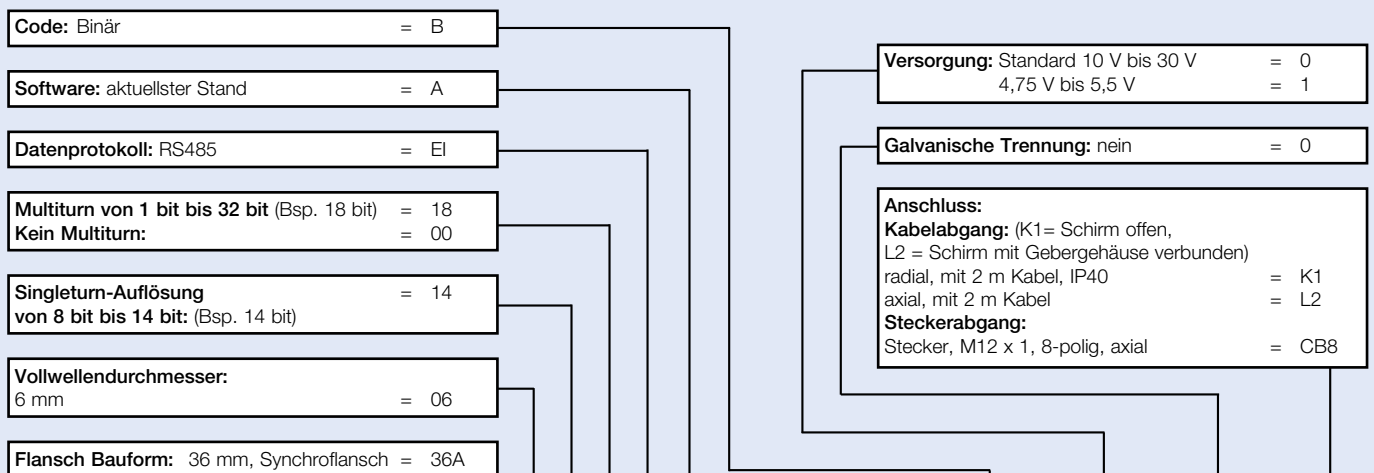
Code: Binär = B

Software: aktuellster Stand = A

Datenprotokoll: RS485 = EI

Multiturn von 1 bit bis 32 bit (Bsp. 18 bit) = 18
Kein Multiturn: = 00

Singleturn-Auflösung = 14
von 8 bit bis 14 bit: (Bsp. 14 bit)

Vollwellendurchmesser:
6 mm = 06

Flansch Bauform: 36 mm, Synchroflansch = 36A

Versorgung: Standard 10 V bis 30 V = 0
4,75 V bis 5,5 V = 1

Galvanische Trennung: nein = 0

Anschluss:
Kabelabgang: (K1= Schirm offen,
L2 = Schirm mit Gebergehäuse verbunden)
radial, mit 2 m Kabel, IP40 = K1
axial, mit 2 m Kabel = L2
Steckerabgang:
Stecker, M12 x 1, 8-polig, axial = CB8